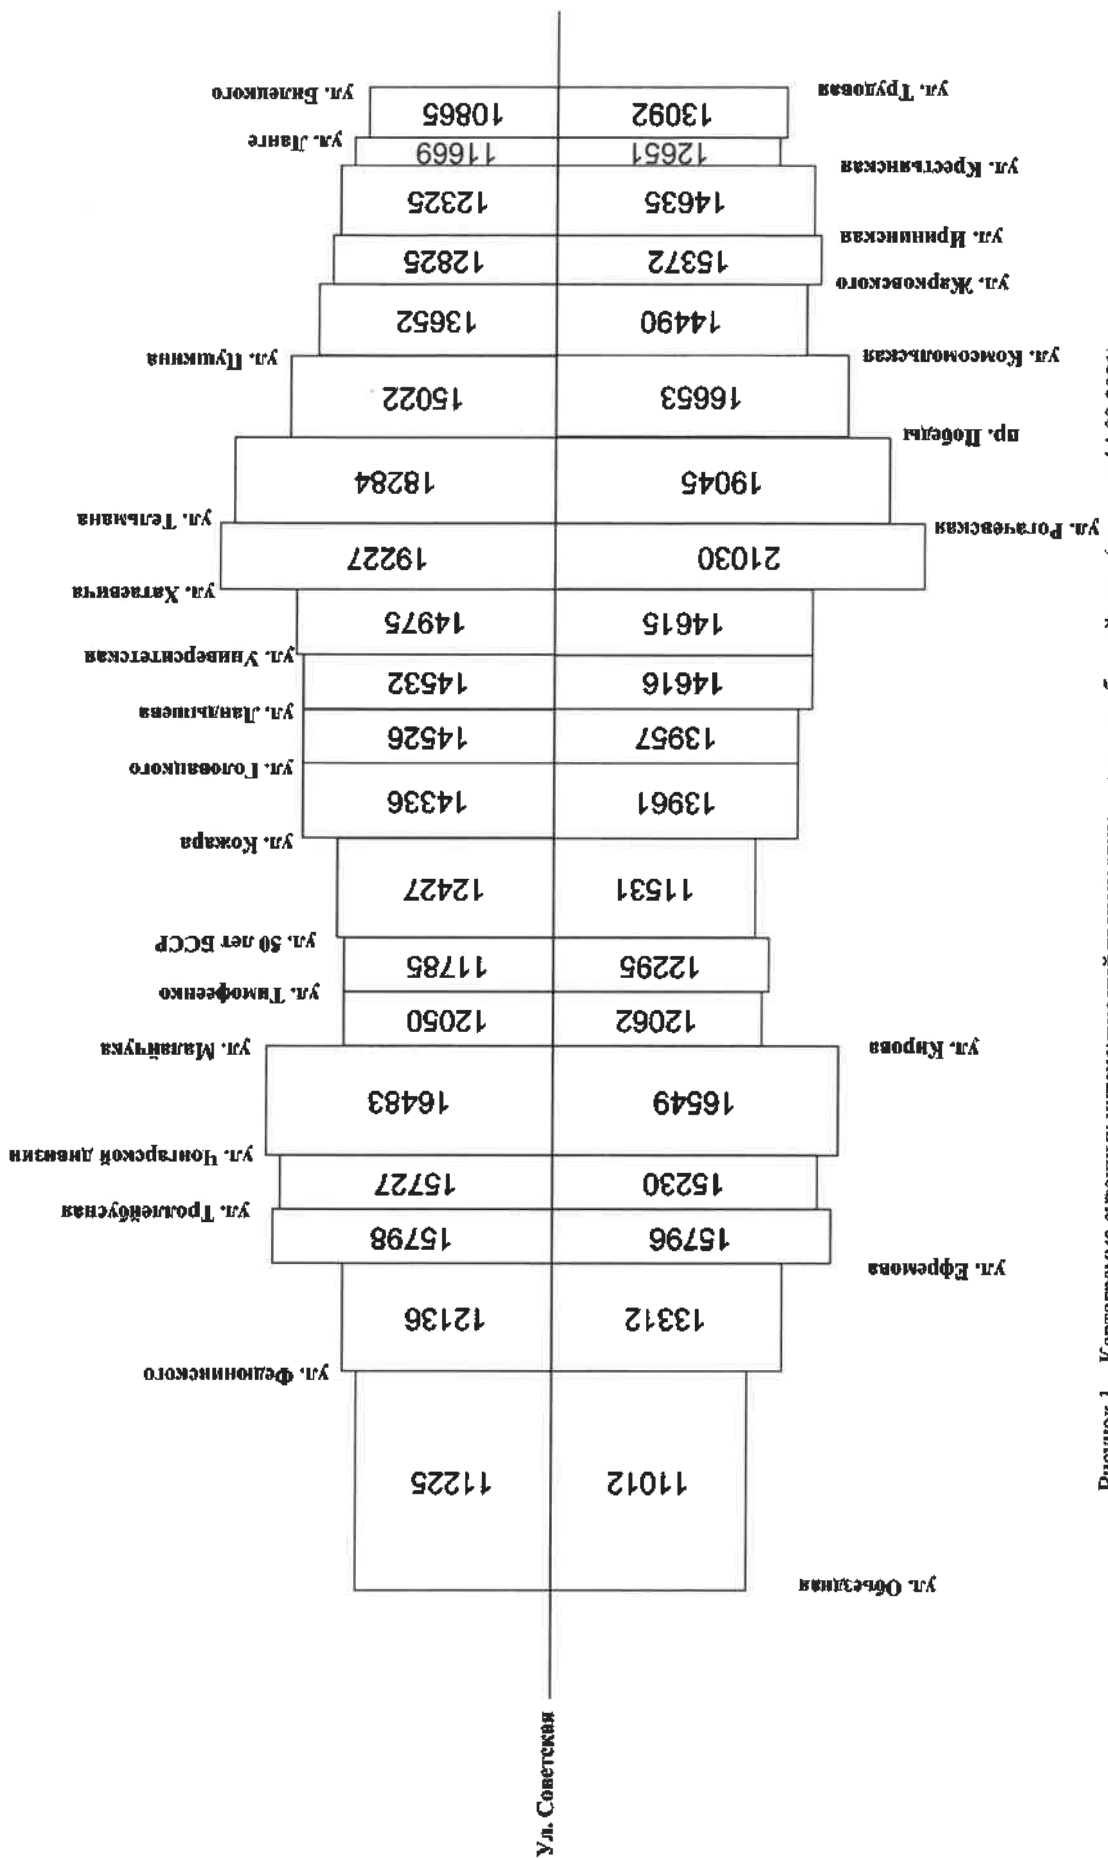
Ул. Советская

ул. Объездная
11012
11225

ул. Федюнинского
13312
12136

ул. Ефремова
15796
15798
ул. Троллейбусная

15230
15727
ул. Понтарской дивизии

ул. Кирова
16549
16483
ул. Малайчука

12062
12050
ул. Тимофеенко

12295
11785
ул. 50 лет БССР

11531
12427
ул. Кожара

13961
14336
ул. Головацкого

13957
14526
ул. Ландышева

14616
14532
ул. Университетская

14615
14975
ул. Хатаевича

ул. Рогачевская
21030
19227
ул. Тельмана

19045
18284

пр. Победы
16653
15022
ул. Пушкина

ул. Комсомольская
14490
13652

ул. Жарковского
15372
12825

ул. Ирининская
14635
12325

ул. Крестьянская
12651
11669
ул. Ланге

ул. Трудовая
13092
10865
ул. Билецкого

Рисунок 1 — Картограмма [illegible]